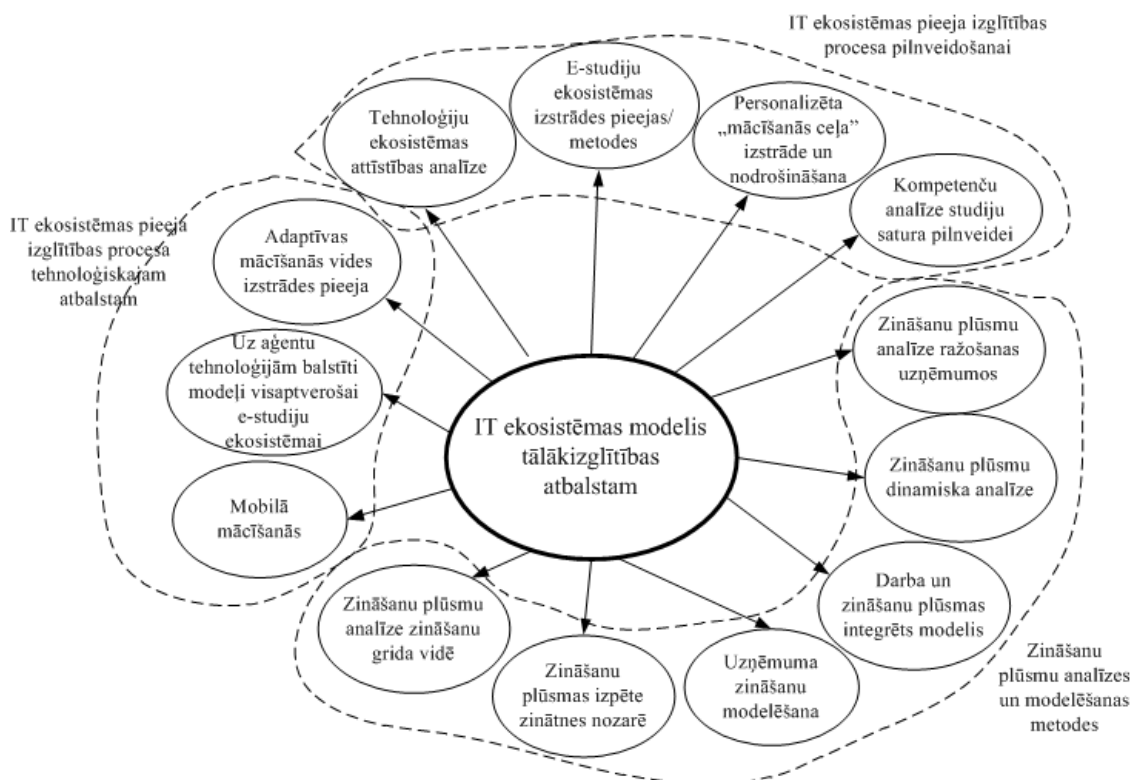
IT ekosistēmas pieeja izglītības procesa pilnveidošanai

Tehnoloģiju ekosistēmas attīstības analīze

E-studiju ekosistēmas izstrādes pieejas/ metodes

Personalizēta „mācīšanās ceļa" izstrāde un nodrošināšana

Kompetenču analīze studiju satura pilnveidei

IT ekosistēmas pieeja izglītības procesa tehnoloģiskajam atbalstam

Adaptīvas mācīšanās vides izstrādes pieeja

Uz aģentu tehnoloģijām balstīti modeļi visaptverošai e-studiju ekosistēmai

Mobilā mācīšanās

IT ekosistēmas modelis tālākizglītības atbalstam

Zināšanu plūsmu analīze ražošanas uzņēmumos

Zināšanu plūsmu dinamiska analīze

Darba un zināšanu plūsmas integrēts modelis

Zināšanu plūsmu analīze zināšanu grida vidē

Zināšanu plūsmas izpēte zinātnes nozarē

Uzņēmuma zināšanu modelēšana

Zināšanu plūsmu analīzes un modelēšanas metodes